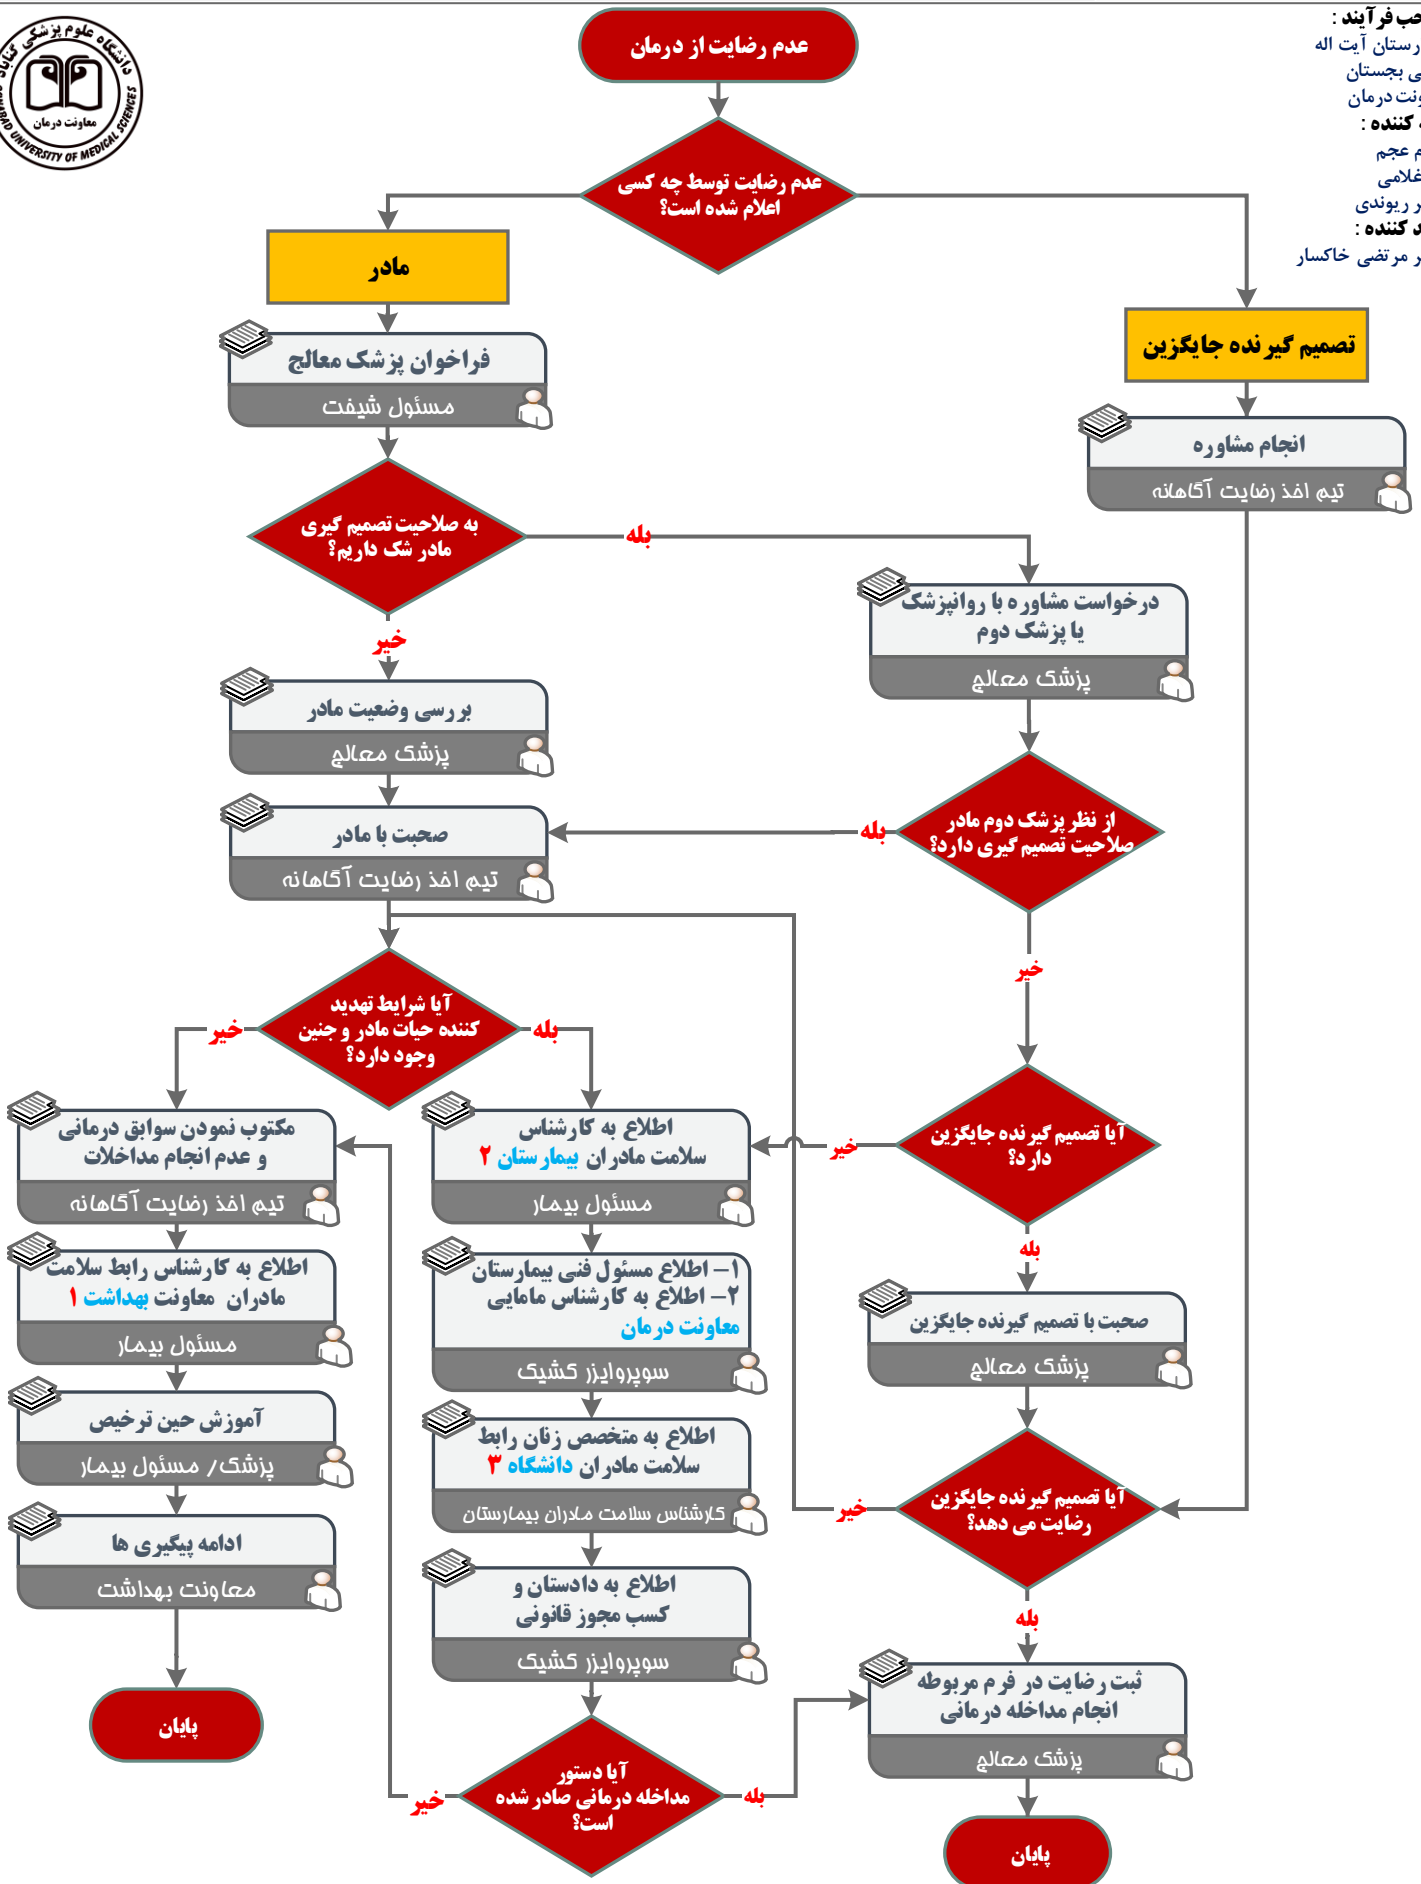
دانشگاه علوم پزشکی گناباد
معاونت درمان
GONABAD UNIVERSITY OF MEDICAL SCIENCES

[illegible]ب فرآیند :
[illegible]رستان آیت اله
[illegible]ی بجستان
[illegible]ونت درمان
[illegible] کننده :
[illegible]م عجم
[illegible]غلامی
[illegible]ر ریوندی
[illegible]د کننده :
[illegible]ر مرتضی خاکسار

عدم رضایت از درمان

عدم رضایت توسط چه کسی اعلام شده است؟

مادر

فراخوان پزشک معالج
مسئول شیفت

به صلاحیت تصمیم گیری مادر شک داریم؟

بله

خیر

بررسی وضعیت مادر
پزشک معالج

صحبت با مادر
تیم اخذ رضایت آگاهانه

تصمیم گیرنده جایگزین

انجام مشاوره
تیم اخذ رضایت آگاهانه

درخواست مشاوره با روانپزشک یا پزشک دوم
پزشک معالج

از نظر پزشک دوم مادر صلاحیت تصمیم گیری دارد؟

بله

خیر

آیا شرایط تهدید کننده حیات مادر و جنین وجود دارد؟

خیر

بله

مکتوب نمودن سوابق درمانی و عدم انجام مداخلات
تیم اخذ رضایت آگاهانه

اطلاع به کارشناس رابط سلامت مادران معاونت بهداشت ۱
مسئول بیمار

آموزش حین ترخیص
پزشک/ مسئول بیمار

ادامه پیگیری ها
معاونت بهداشت

پایان

اطلاع به کارشناس سلامت مادران بیمارستان ۲
مسئول بیمار

۱– اطلاع مسئول فنی بیمارستان
۲– اطلاع به کارشناس مامایی معاونت درمان
سوپروایزر کشیک

اطلاع به متخصص زنان رابط سلامت مادران دانشگاه ۳
کارشناس سلامت مادران بیمارستان

اطلاع به دادستان و کسب مجوز قانونی
سوپروایزر کشیک

آیا دستور مداخله درمانی صادر شده است؟

خیر

بله

آیا تصمیم گیرنده جایگزین دارد؟

خیر

بله

صحبت با تصمیم گیرنده جایگزین
پزشک معالج

آیا تصمیم گیرنده جایگزین رضایت می دهد؟

خیر

بله

ثبت رضایت در فرم مربوطه انجام مداخله درمانی
پزشک معالج

پایان